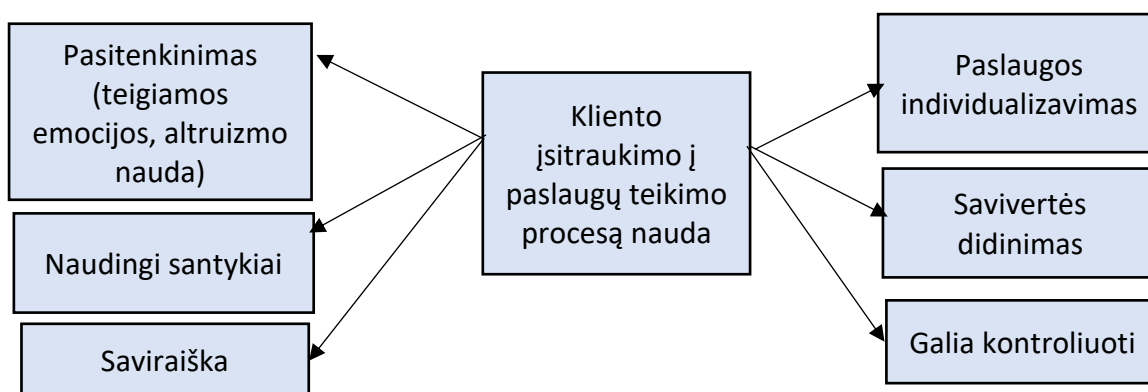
Pasitenkinimas (teigiamos emocijos, altruizmo nauda)

Naudingi santykiai

Saviraiška

Kliento įsitraukimo į paslaugų teikimo procesą nauda

Paslaugos individualizavimas

Savivertės didinimas

Galia kontroliuoti